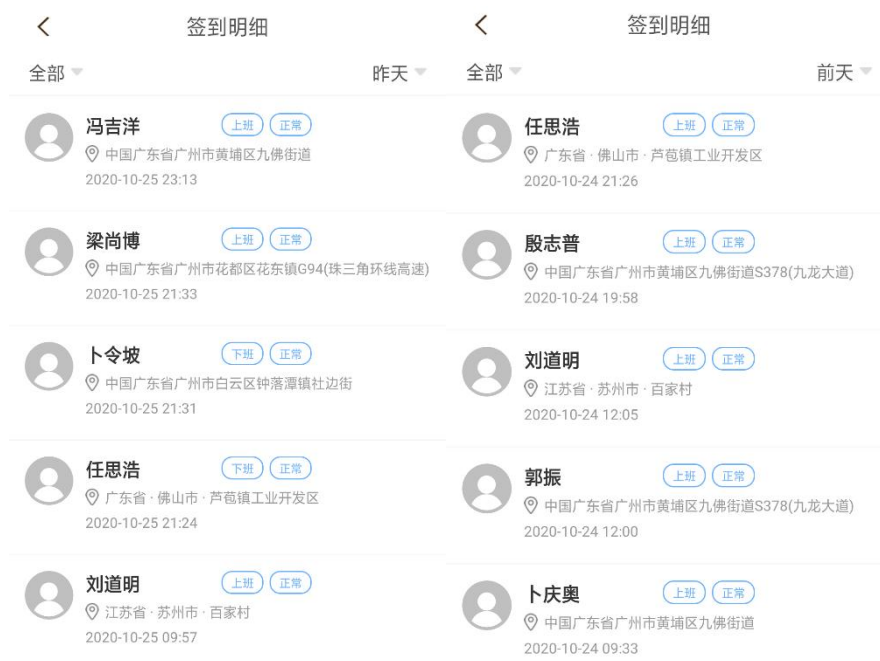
<

签到明细

全部

昨天

冯吉洋 上班 正常
中国广东省广州市黄埔区九佛街道
2020-10-25 23:13

梁尚博 上班 正常
中国广东省广州市花都区花东镇G94(珠三角环线高速)
2020-10-25 21:33

卜令坡 下班 正常
中国广东省广州市白云区钟落潭镇社边街
2020-10-25 21:31

任思浩 下班 正常
广东省 · 佛山市 · 芦苞镇工业开发区
2020-10-25 21:24

刘道明 上班 正常
江苏省 · 苏州市 · 百家村
2020-10-25 09:57

<

签到明细

全部

前天

任思浩 上班 正常
广东省 · 佛山市 · 芦苞镇工业开发区
2020-10-24 21:26

殷志普 上班 正常
中国广东省广州市黄埔区九佛街道S378(九龙大道)
2020-10-24 19:58

刘道明 上班 正常
江苏省 · 苏州市 · 百家村
2020-10-24 12:05

郭振 上班 正常
中国广东省广州市黄埔区九佛街道S378(九龙大道)
2020-10-24 12:00

卜庆奥 上班 正常
中国广东省广州市黄埔区九佛街道
2020-10-24 09:33